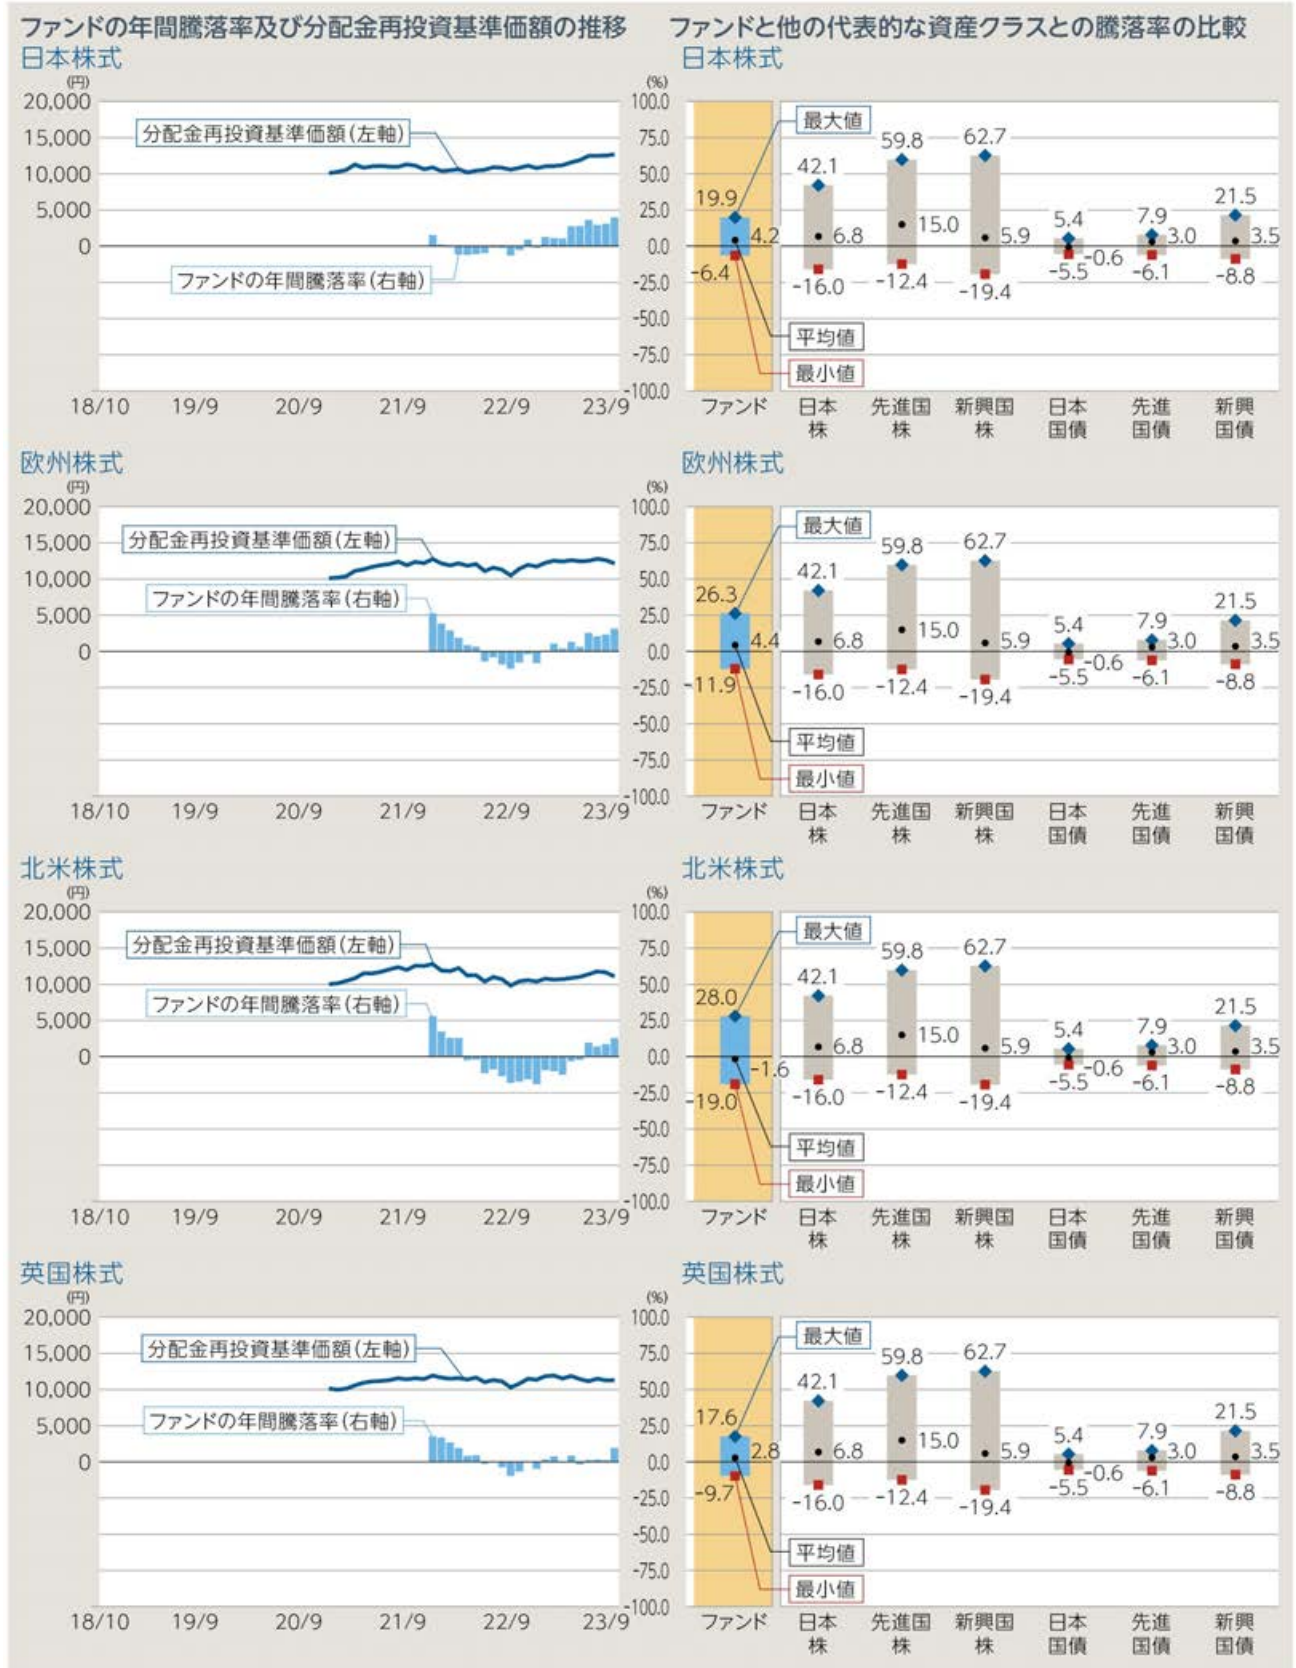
ファンドの年間騰落率及び分配金再投資基準価額の推移

日本株式

(円)
20,000
15,000
10,000
5,000
0

分配金再投資基準価額(左軸)
ファンドの年間騰落率(右軸)

18/10 19/9 20/9 21/9 22/9 23/9

ファンドと他の代表的な資産クラスとの騰落率の比較

日本株式

(%)
100.0
75.0
50.0
25.0
0.0
-25.0
-50.0
-75.0
-100.0

最大値
平均値
最小値

19.9 4.2 -6.4
42.1 6.8 -16.0
59.8 15.0 -12.4
62.7 5.9 -19.4
5.4 -0.6 -5.5
7.9 3.0 -6.1
21.5 3.5 -8.8

ファンド 日本株 先進国株 新興国株 日本国債 先進国債 新興国債

欧州株式

(円)
20,000
15,000
10,000
5,000
0

分配金再投資基準価額(左軸)
ファンドの年間騰落率(右軸)

18/10 19/9 20/9 21/9 22/9 23/9

欧州株式

(%)
100.0
75.0
50.0
25.0
0.0
-25.0
-50.0
-75.0
-100.0

最大値
平均値
最小値

26.3 4.4 -11.9
42.1 6.8 -16.0
59.8 15.0 -12.4
62.7 5.9 -19.4
5.4 -0.6 -5.5
7.9 3.0 -6.1
21.5 3.5 -8.8

ファンド 日本株 先進国株 新興国株 日本国債 先進国債 新興国債

北米株式

(円)
20,000
15,000
10,000
5,000
0

分配金再投資基準価額(左軸)
ファンドの年間騰落率(右軸)

18/10 19/9 20/9 21/9 22/9 23/9

北米株式

(%)
100.0
75.0
50.0
25.0
0.0
-25.0
-50.0
-75.0
-100.0

最大値
平均値
最小値

28.0 -1.6 -19.0
42.1 6.8 -16.0
59.8 15.0 -12.4
62.7 5.9 -19.4
5.4 -0.6 -5.5
7.9 3.0 -6.1
21.5 3.5 -8.8

ファンド 日本株 先進国株 新興国株 日本国債 先進国債 新興国債

英国株式

(円)
20,000
15,000
10,000
5,000
0

分配金再投資基準価額(左軸)
ファンドの年間騰落率(右軸)

18/10 19/9 20/9 21/9 22/9 23/9

英国株式

(%)
100.0
75.0
50.0
25.0
0.0
-25.0
-50.0
-75.0
-100.0

最大値
平均値
最小値

17.6 2.8 -9.7
42.1 6.8 -16.0
59.8 15.0 -12.4
62.7 5.9 -19.4
5.4 -0.6 -5.5
7.9 3.0 -6.1
21.5 3.5 -8.8

ファンド 日本株 先進国株 新興国株 日本国債 先進国債 新興国債